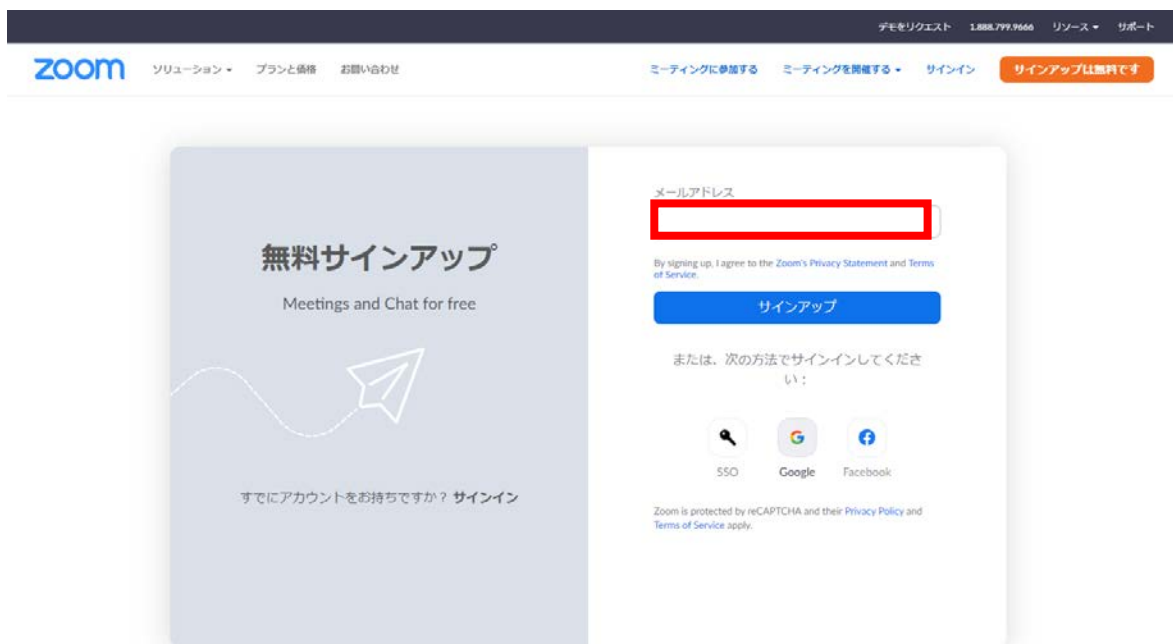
デモをリクエスト 1.888.799.9666 リソース サポート

zoom ソリューション プランと価格 お問い合わせ ミーティングに参加する ミーティングを開催する サインイン サインアップは無料です

無料サインアップ

Meetings and Chat for free

すでにアカウントをお持ちですか？ サインイン

メールアドレス

By signing up, I agree to the Zoom's Privacy Statement and Terms of Service.

サインアップ

または、次の方法でサインインしてください：

SSO Google Facebook

Zoom is protected by reCAPTCHA and their Privacy Policy and Terms of Service apply.